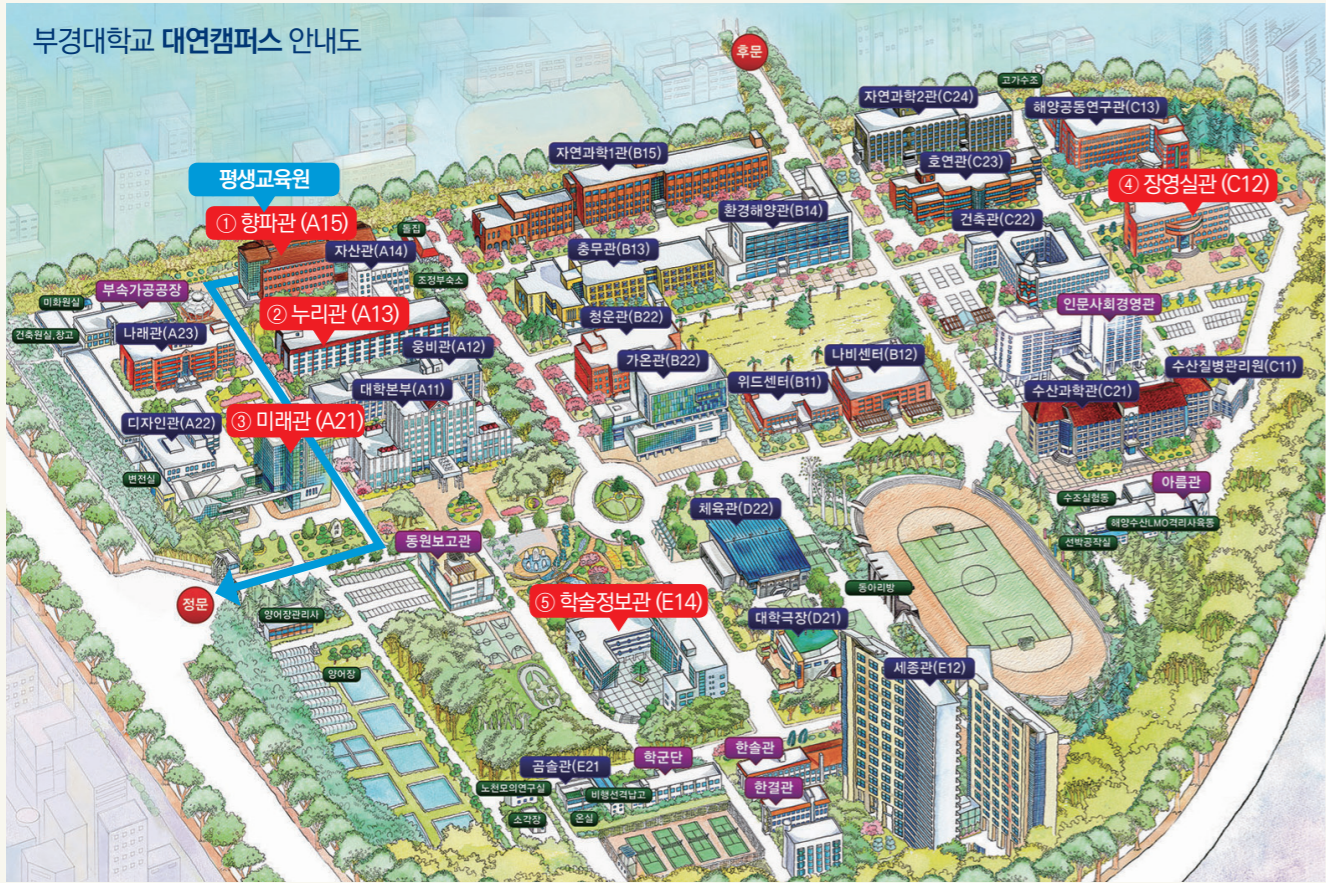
부경대학교 대연캠퍼스 안내도

후문

고가수조

자연과학2관(C24)

해양공동연구관(C13)

호연관(C23)

④ 장영실관 (C12)

자연과학1관(B15)

평생교육원

① 향파관 (A15)

자산관(A14)

홀집

조정부속소

환경해양관(B14)

충무관(B13)

건축관(C22)

인문사회경영관

부속가공공장

미화원실

② 누리관 (A13)

청운관(B22)

건축원실,창고

나래관(A23)

웅비관(A12)

가온관(B22)

나비센터(B12)

수산질병관리원(C11)

대학본부(A11)

위드센터(B11)

수산과학관(C21)

디자인관(A22)

③ 미래관 (A21)

변전실

아름관

수조실험동

해양수산LMO격리사육동

선박공작실

체육관(D22)

동원보고관

정문

동아리방

⑤ 학술정보관 (E14)

양어장관리사

대학극장(D21)

양어장

세종관(E12)

학군단

한솔관

곰솔관(E21)

노천요의연구실

비행선격납고

한결관

소각장

온실